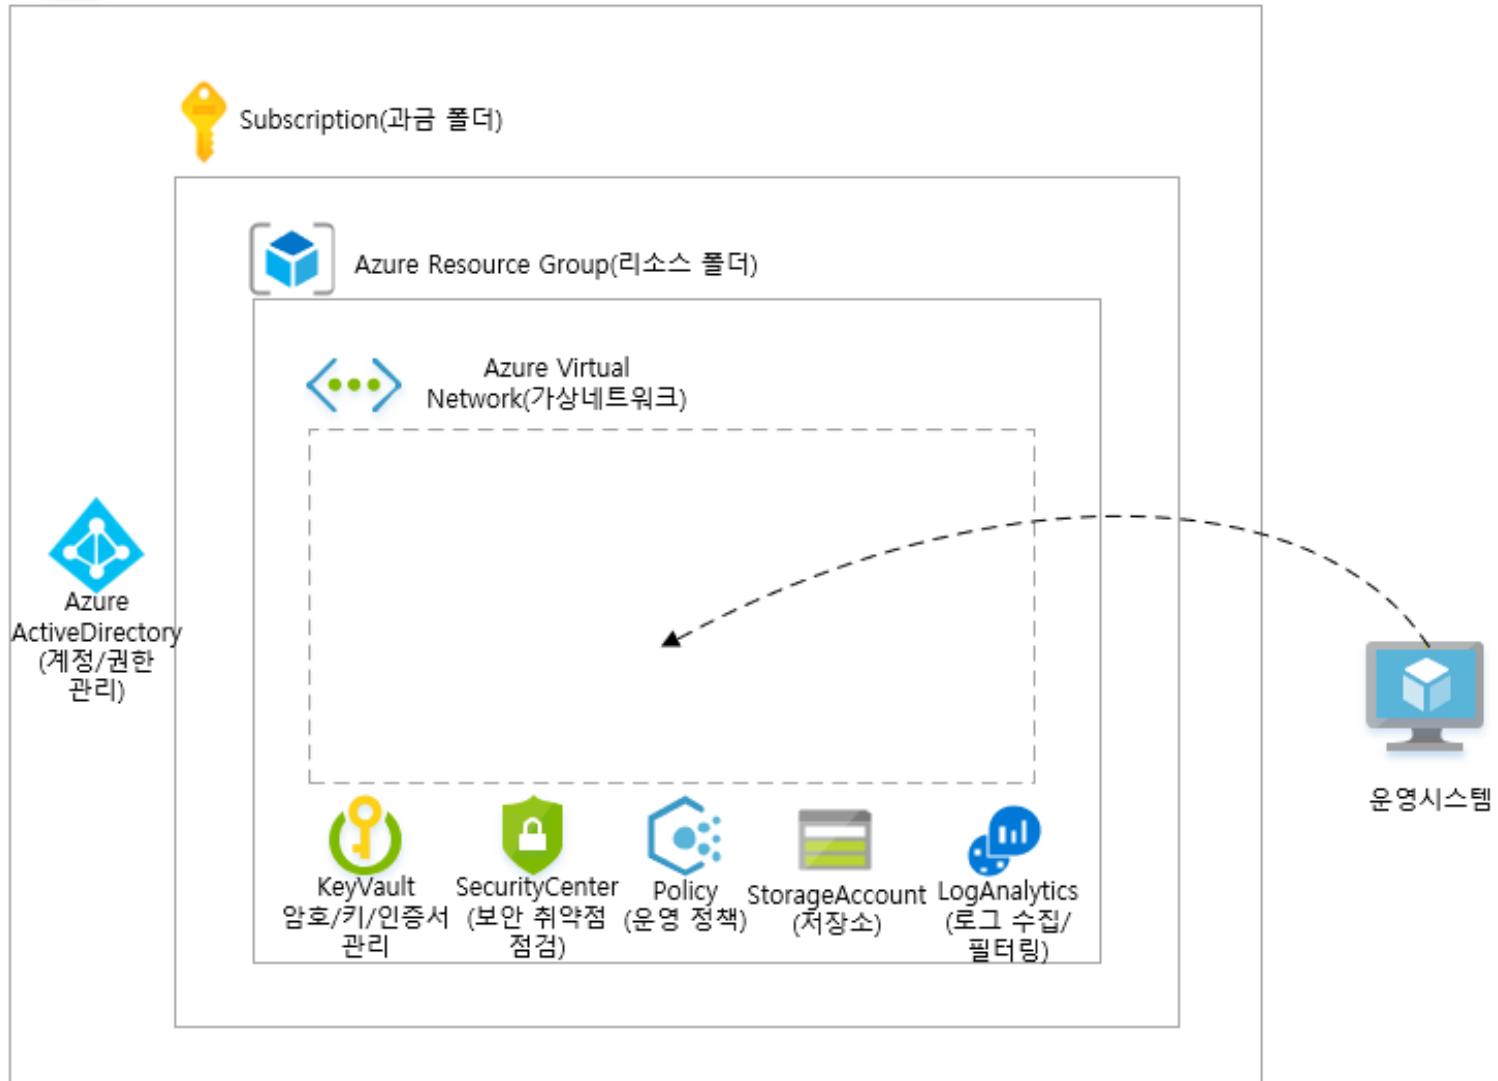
Subscription(과금 폴더)

Azure Resource Group(리소스 폴더)

Azure Virtual Network(가상네트워크)

Azure ActiveDirectory (계정/권한 관리)

KeyVault 암호/키/인증서 관리

SecurityCenter (보안 취약점 점검)

Policy (운영 정책)

StorageAccount (저장소)

LogAnalytics (로그 수집/ 필터링)

운영시스템